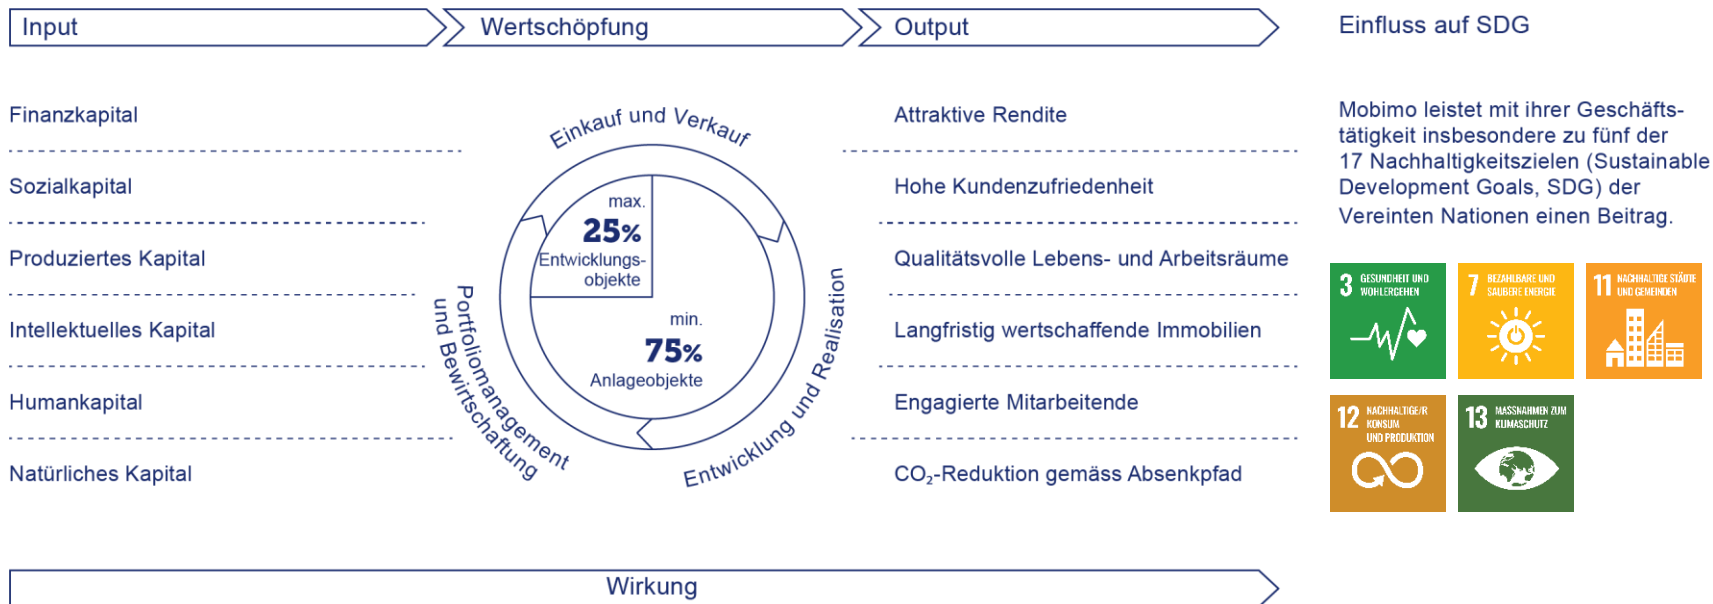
Input

Wertschöpfung

Output

Einfluss auf SDG

Finanzkapital

Sozialkapital

Produziertes Kapital

Intellektuelles Kapital

Humankapital

Natürliches Kapital

Einkauf und Verkauf

max.
25%
Entwicklungsobjekte

min.
75%
Anlageobjekte

Portfoliomanagement und Bewirtschaftung

Entwicklung und Realisation

Attraktive Rendite

Hohe Kundenzufriedenheit

Qualitätsvolle Lebens- und Arbeitsräume

Langfristig wertschaffende Immobilien

Engagierte Mitarbeitende

$CO_2$-Reduktion gemäss Absenkpfad

Mobimo leistet mit ihrer Geschäftstätigkeit insbesondere zu fünf der 17 Nachhaltigkeitszielen (Sustainable Development Goals, SDG) der Vereinten Nationen einen Beitrag.

3 GESUNDHEIT UND WOHLERGEHEN

7 BEZAHLBARE UND SAUBERE ENERGIE

11 NACHHALTIGE STÄDTE UND GEMEINDEN

12 NACHHALTIGE/R KONSUM UND PRODUKTION

13 MASSNAHMEN ZUM KLIMASCHUTZ

Wirkung